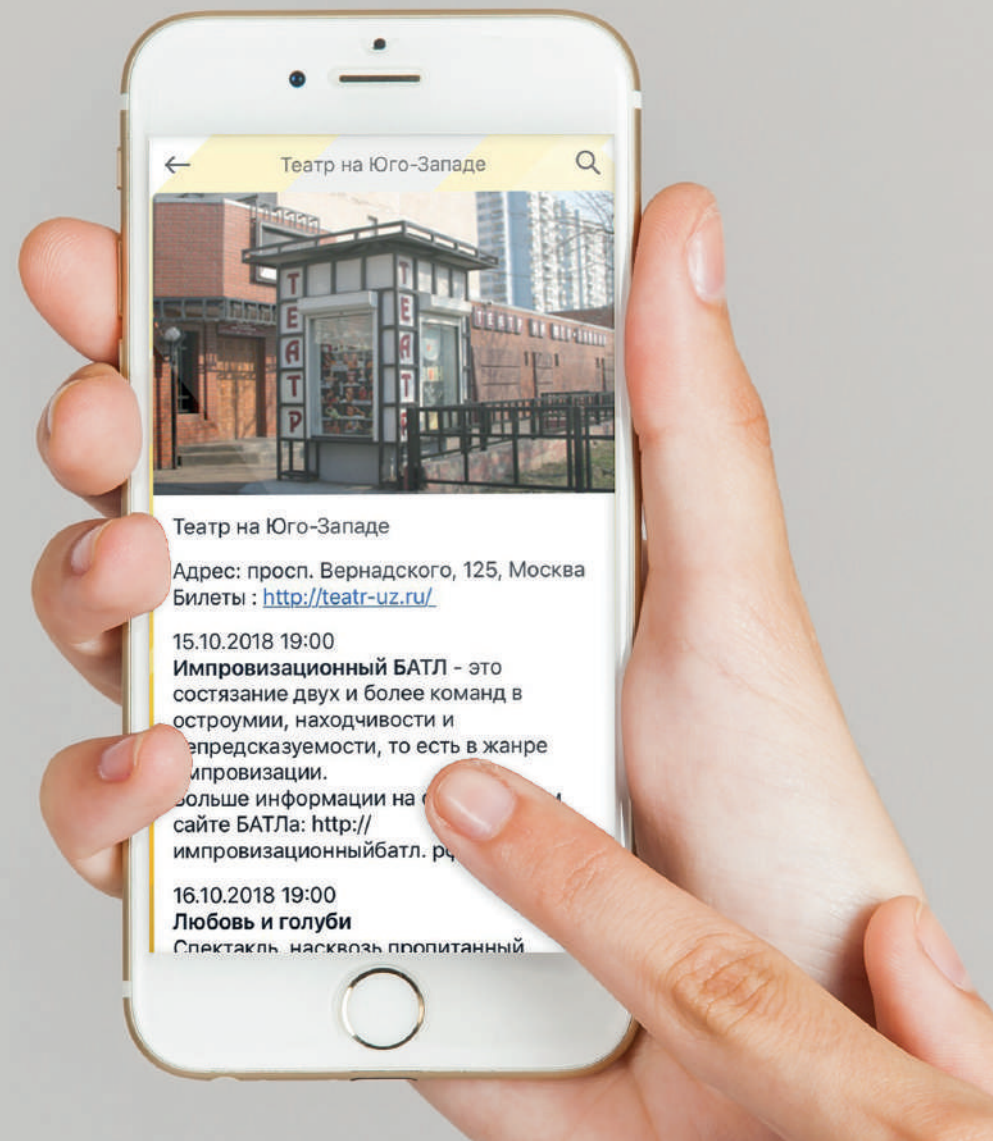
Театр на Юго-Западе

ТЕАТР ТЕАТР

Театр на Юго-Западе

Адрес: просп. Вернадского, 125, Москва
Билеты : http://teatr-uz.ru/

15.10.2018 19:00
**Импровизационный БАТЛ** - это состязание двух и более команд в остроумии, находчивости и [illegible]епредсказуемости, то есть в жанре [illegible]мпровизации.
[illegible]ольше информации на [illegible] сайте БАТЛа: http:// импровизационныйбатл. р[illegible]

16.10.2018 19:00
**Любовь и голуби**
Спектакль, насквозь пропитанный